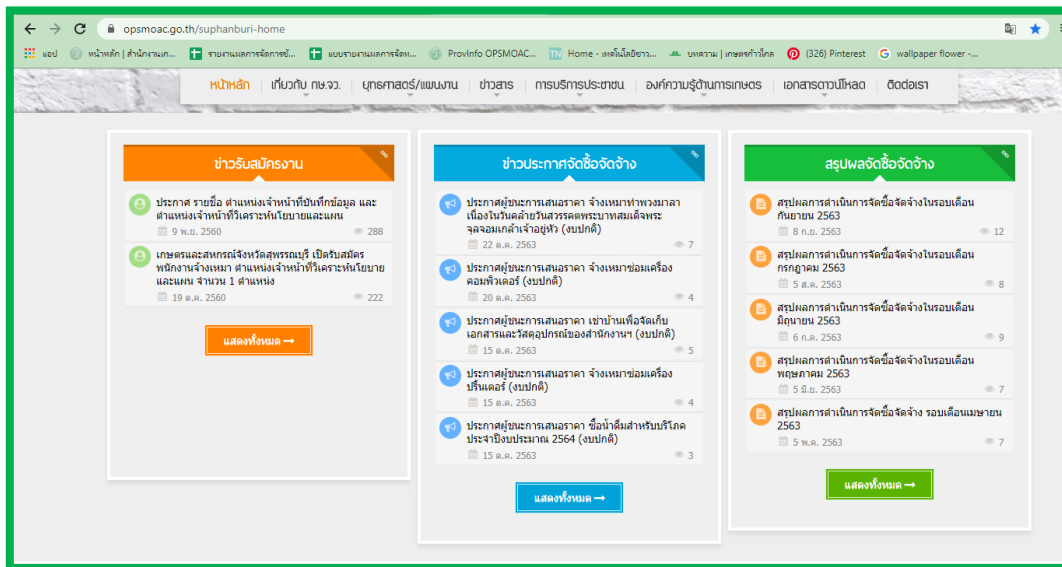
opsmoac.go.th/suphanburi-home

แอป | หน้าหลัก | สำนักงานเก... | รายงานผลการจัดการข้... | แบบรายงานผลการจัดท... | ProvInfo OPSMOAC... | Home - เทคโนโลยีชาว... | บทความ | เกษตรก้าวไกล | (326) Pinterest | wallpaper flower -...

หน้าหลัก | เกี่ยวกับ กษ.จว. | ยุทธศาสตร์/แผนงาน | ข่าวสาร | การบริการประชาชน | องค์ความรู้ด้านการเกษตร | เอกสารดาวน์โหลด | ติดต่อเรา

ข่าวรับสมัครงาน

ประกาศ รายชื่อ ตำแหน่งเจ้าหน้าที่บันทึกข้อมูล และตำแหน่งเจ้าหน้าที่วิเคราะห์นโยบายและแผน
9 พ.ย. 2560 288

เกษตรและสหกรณ์จังหวัดสุพรรณบุรี เปิดรับสมัครพนักงานจ้างเหมา ตำแหน่งเจ้าหน้าที่วิเคราะห์นโยบายและแผน จำนวน 1 ตำแหน่ง
19 ต.ค. 2560 222

แสดงทั้งหมด →

ข่าวประกาศจัดซื้อจัดจ้าง

ประกาศผู้ชนะการเสนอราคา จ้างเหมาทำพวงมาลาเนื่องในวันคล้ายวันสวรรคตพระบาทสมเด็จพระจุลจอมเกล้าเจ้าอยู่หัว (งบปกติ)
22 ต.ค. 2563 7

ประกาศผู้ชนะการเสนอราคา จ้างเหมาซ่อมเครื่องคอมพิวเตอร์ (งบปกติ)
20 ต.ค. 2563 4

ประกาศผู้ชนะการเสนอราคา เช่าบ้านเพื่อจัดเก็บเอกสารและวัสดุอุปกรณ์ของสำนักงานฯ (งบปกติ)
15 ต.ค. 2563 5

ประกาศผู้ชนะการเสนอราคา จ้างเหมาซ่อมเครื่องปริ้นเตอร์ (งบปกติ)
15 ต.ค. 2563 4

ประกาศผู้ชนะการเสนอราคา ซื้อน้ำดื่มสำหรับบริโภค ประจำปีงบประมาณ 2564 (งบปกติ)
15 ต.ค. 2563 3

แสดงทั้งหมด →

สรุปผลจัดซื้อจัดจ้าง

สรุปผลการดำเนินการจัดซื้อจัดจ้างในรอบเดือนกันยายน 2563
8 ต.ค. 2563 12

สรุปผลการดำเนินการจัดซื้อจัดจ้างในรอบเดือนกรกฎาคม 2563
5 ส.ค. 2563 8

สรุปผลการดำเนินการจัดซื้อจัดจ้างในรอบเดือนมิถุนายน 2563
6 ก.ค. 2563 9

สรุปผลการดำเนินการจัดซื้อจัดจ้างในรอบเดือนพฤษภาคม 2563
5 มิ.ย. 2563 7

สรุปผลการดำเนินการจัดซื้อจัดจ้าง รอบเดือนเมษายน 2563
5 พ.ค. 2563 7

แสดงทั้งหมด →